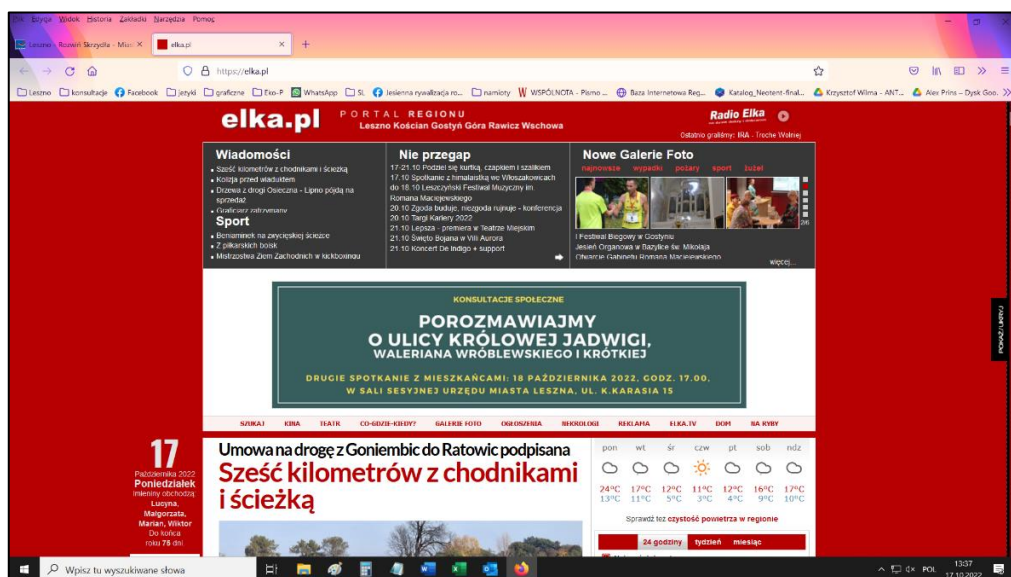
Plik Edycja Widok Historia Zakładki Narzędzia Pomoc

Leszno - Rozwiń Skrzydła - Mias ×
elka.pl ×
+

https://elka.pl

Leszno konsultacje Facebook Języki graficzne Eko-P WhatsApp SL Jesienna rywalizacja ro... namiary WSPÓLNOTA - Pismo ... Baza Internetowa Reg... Katalog_Neotent-final... Krzysztof Wilma - ANT... Alex Prins – Dysk Goo...

elka.pl
PORTAL REGIONU
Leszno Kościan Gostyń Góra Rawicz Wschowa

Radio Elka
Ostatnio graliśmy: IRA - Trochę Wolniej

Wiadomości
Sześć kilometrów z chodnikami i ścieżką
Kolizja przed wiaduktem
Drzewa z drogi Osieczna - Lipno pójdą na sprzedaż
Graficiarz zatrzymany

Sport
Beniaminek na zwycięskiej ścieżce
Z piłkarskich boisk
Mistrzostwa Ziem Zachodnich w kickboxingu

Nie przegap
17-21.10 Podziel się szturką, czapkiem i szalikiem
17.10 Spotkanie z himalaistką we Włoszakowicach
do 18.10 Leszczyński Festiwal Muzyczny im. Romana Maciejewskiego
20.10 Zgoda buduje, niezgoda rujnuje - konferencja
20.10 Targi Kariery 2022
21.10 Lepsza - premiera w Teatrze Miejskim
21.10 Święto Bojana w Villi Aurora
21.10 Koncert De Indigo + support

Nowe Galerie Foto
najnowsze wypadki pożary sport żużel
I Festiwal Biegowy w Gostyniu
Jesień Organowa w Bazylice św. Mikołaja
Otwarcie Gabinetu Romana Maciejewskiego
więcej...

KONSULTACJE SPOŁECZNE
PORozmawiajmy
O ULICY KRÓLOWEJ JADWIGI,
WALERIANA WRÓBLEWSKIEGO I KRÓTKIEJ
DRUGIE SPOTKANIE Z MIESZKAŃCAMI: 18 PAŹDZIERNIKA 2022, GODZ. 17.00,
W SALI SESYJNEJ URZĘDU MIASTA LESZNA, UL. K.KARASIA 15

SZUKAJ KINA TEATR CO-GDZIE-KIEDY? GALERIE FOTO OGŁOSZENIA NEKROLOGI REKLAMA ELKA.TV DOM NA RYBY

17
Października 2022
Poniedziałek
imieniny obchodzą
Lucyna,
Małgorzata,
Marian, Wiktor
Do końca roku 76 dni

Umowa na drogę z Goniembic do Ratowic podpisana
Sześć kilometrów z chodnikami i ścieżką

| pon | wt | śr | czw | pt | sob | ndz |
|---|---|---|---|---|---|---|
| 24°C | 17°C | 12°C | 11°C | 12°C | 16°C | 17°C |
| 13°C | 11°C | 5°C | 3°C | 4°C | 9°C | 10°C |

Sprawdź też czystość powietrza w regionie
24 godziny tydzień miesiąc

POKAŻ/UKRYJ

Wpisz tu wyszukiwane słowa
POL 13:37 17.10.2022